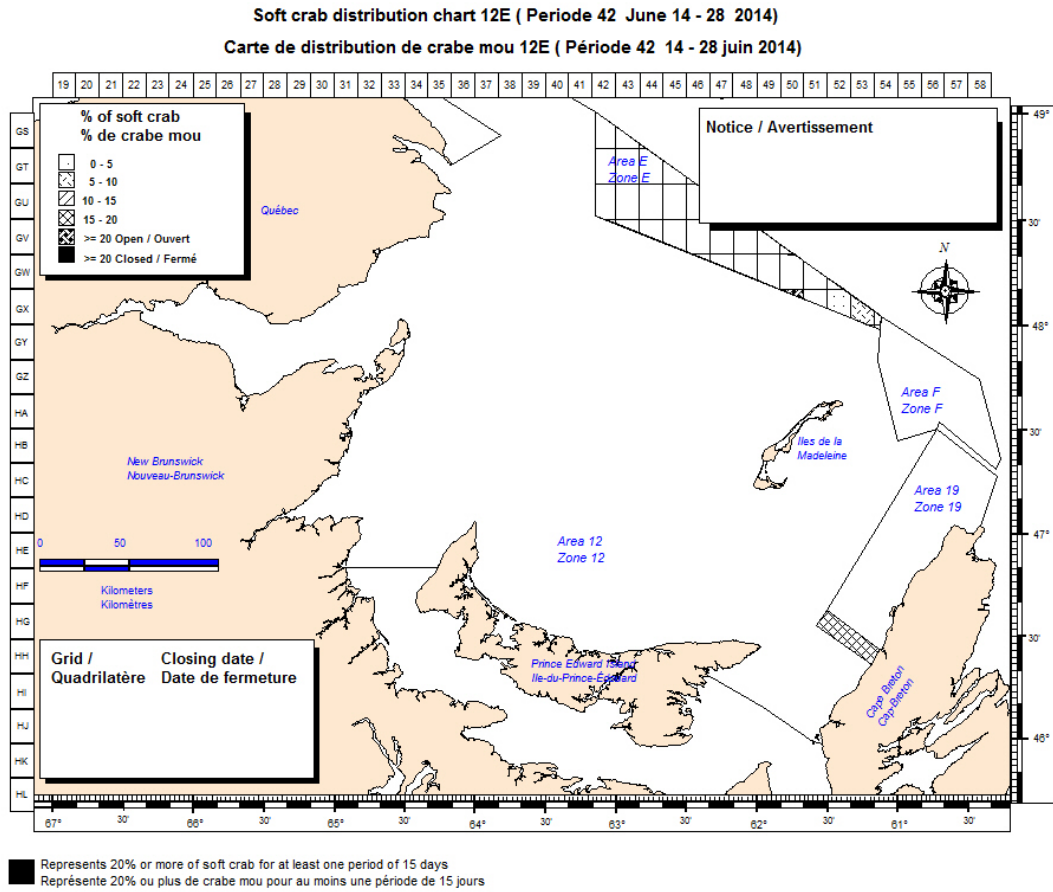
Soft crab distribution chart 12E ( Periode 42 June 14 - 28 2014)
Carte de distribution de crabe mou 12E ( Période 42 14 - 28 juin 2014)

19 20 21 22 23 24 25 26 27 28 29 30 31 32 33 34 35 36 37 38 39 40 41 42 43 44 45 46 47 48 49 50 51 52 53 54 55 56 57 58

GS
GT
GU
GV
GW
GX
GY
GZ
HA
HB
HC
HD
HE
HF
HG
HH
HI
HJ
HK
HL

% of soft crab
% de crabe mou
0 - 5
5 - 10
10 - 15
15 - 20
>= 20 Open / Ouvert
>= 20 Closed / Fermé

Notice / Avertissement

Québec

Area E
Zone E

N

Area F
Zone F

Iles de la Madeleine

New Brunswick
Nouveau-Brunswick

Area 19
Zone 19

0 50 100
Kilometers
Kilomètres

Area 12
Zone 12

Grid / Quadrilatère
Closing date / Date de fermeture

Prince Edward Island
Ile-du-Prince-Édouard

Cape Breton
Cap-Breton

49°
30'
48°
30'
47°
30'
46°

67° 30' 66° 30' 65° 30' 64° 30' 63° 30' 62° 30' 61° 30'

Represents 20% or more of soft crab for at least one period of 15 days
Représente 20% ou plus de crabe mou pour au moins une période de 15 jours